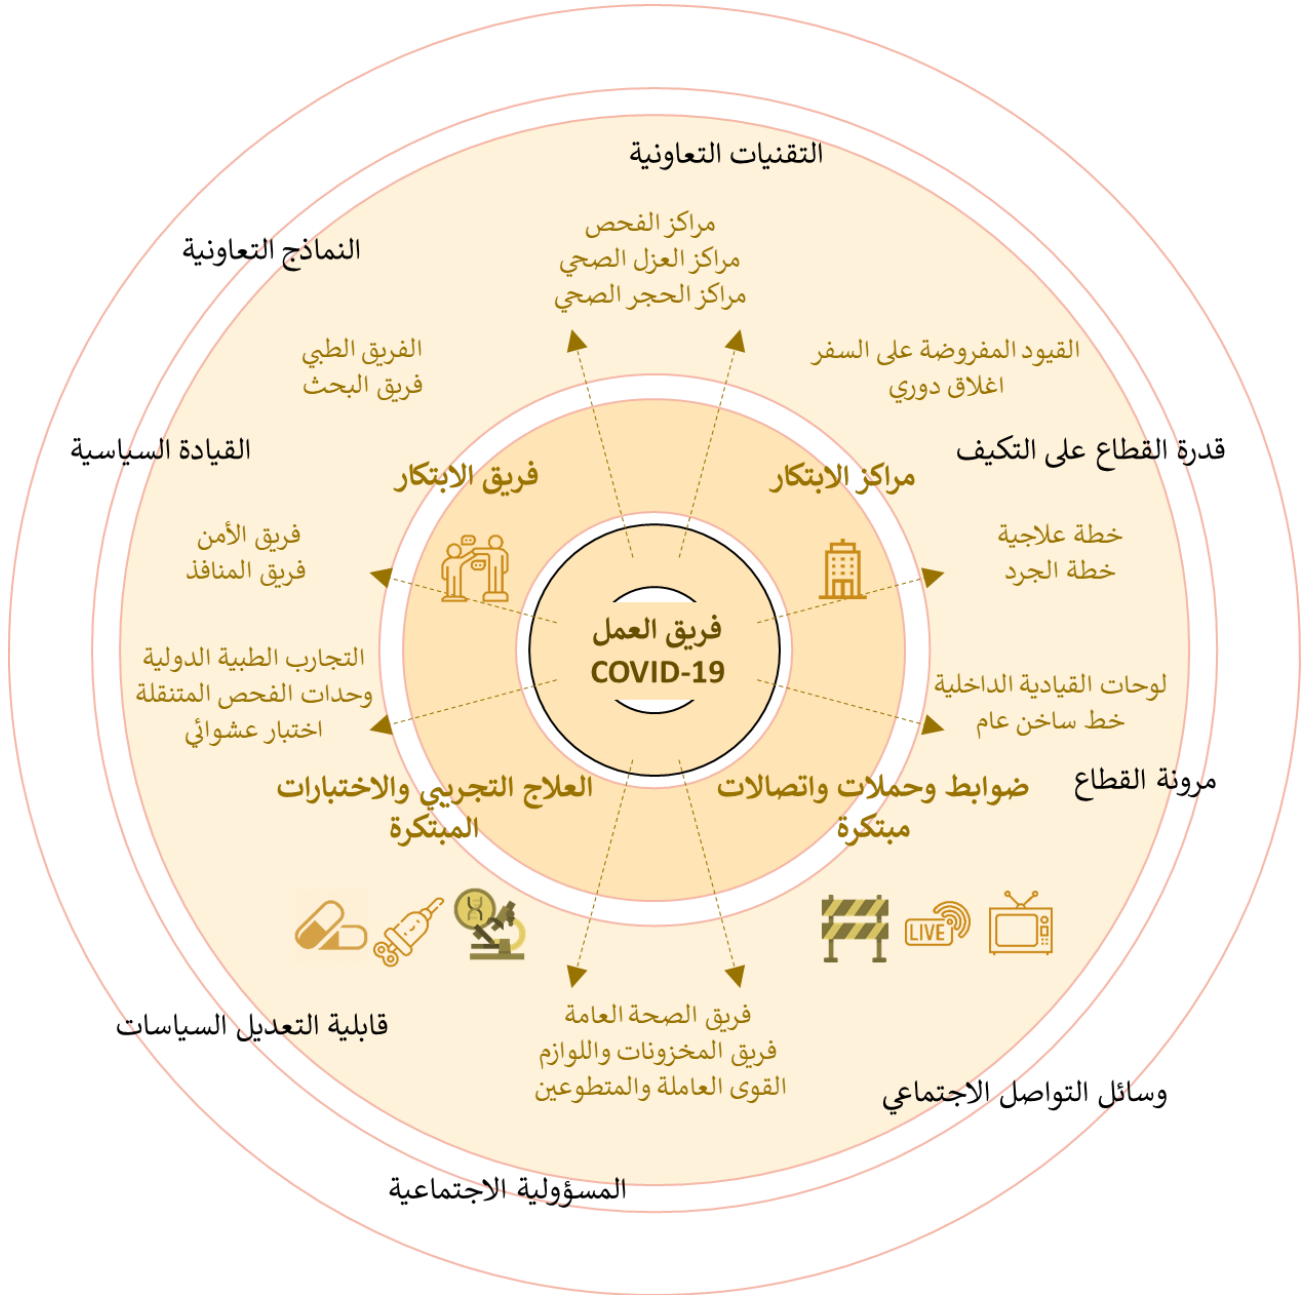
التقنيات التعاونية

النماذج التعاونية

مراكز الفحص
مراكز العزل الصحي
مراكز الحجر الصحي

الفريق الطبي
فريق البحث

القيود المفروضة على السفر
اغلاق دوري

القيادة السياسية

قدرة القطاع على التكيف

فريق الابتكار

مراكز الابتكار

فريق الأمن
فريق المنافذ

خطة علاجية
خطة الجرد

فريق العمل
COVID-19

التجارب الطبية الدولية
وحدات الفحص المتنقلة
اختبار عشوائي

لوحات القيادية الداخلية
خط ساخن عام

العلاج التجريبي والاختبارات المبتكرة

ضوابط وحملات واتصالات مبتكرة

مرونة القطاع

LIVE

قابلية التعديل السياسات

فريق الصحة العامة
فريق المخزونات واللوازم
القوى العاملة والمتطوعين

وسائل التواصل الاجتماعي

المسؤولية الاجتماعية